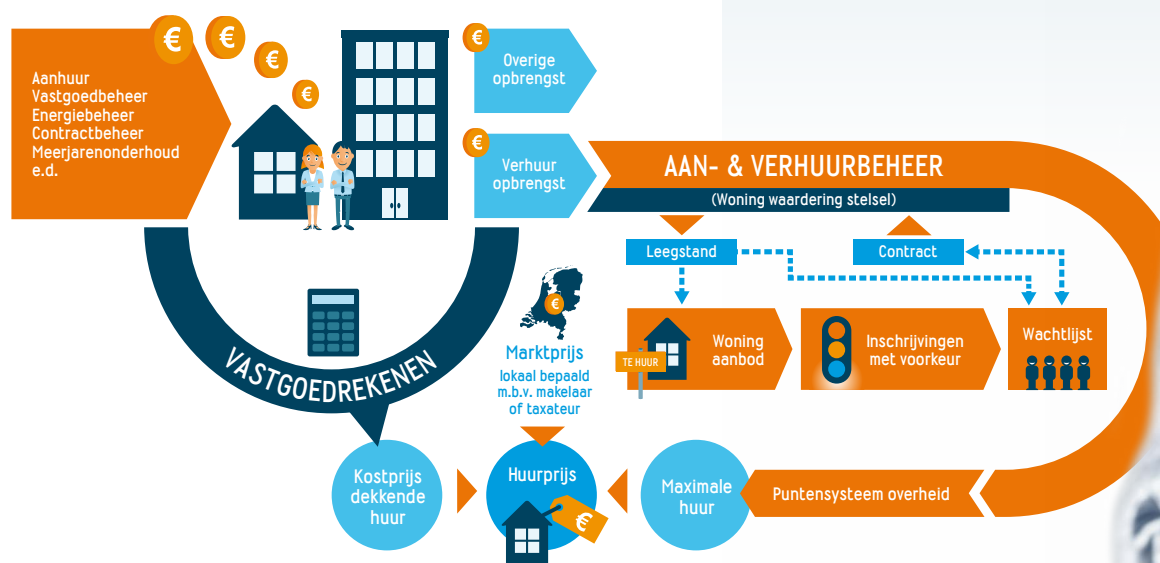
Aanhuur
Vastgoedbeheer
Energiebeheer
Contractbeheer
Meerjarenonderhoud
e.d.

€

Overige opbrengst

Verhuur opbrengst

AAN- & VERHUURBEHEER

(Woning waardering stelsel)

Leegstand

Contract

Woning aanbod

TE HUUR

Inschrijvingen met voorkeur

Wachtlijst

VASTGOEDREKENEN

Marktprijs
lokaal bepaald m.b.v. makelaar of taxateur

Kostprijs dekkende huur

Huurprijs

Maximale huur

Puntensysteem overheid